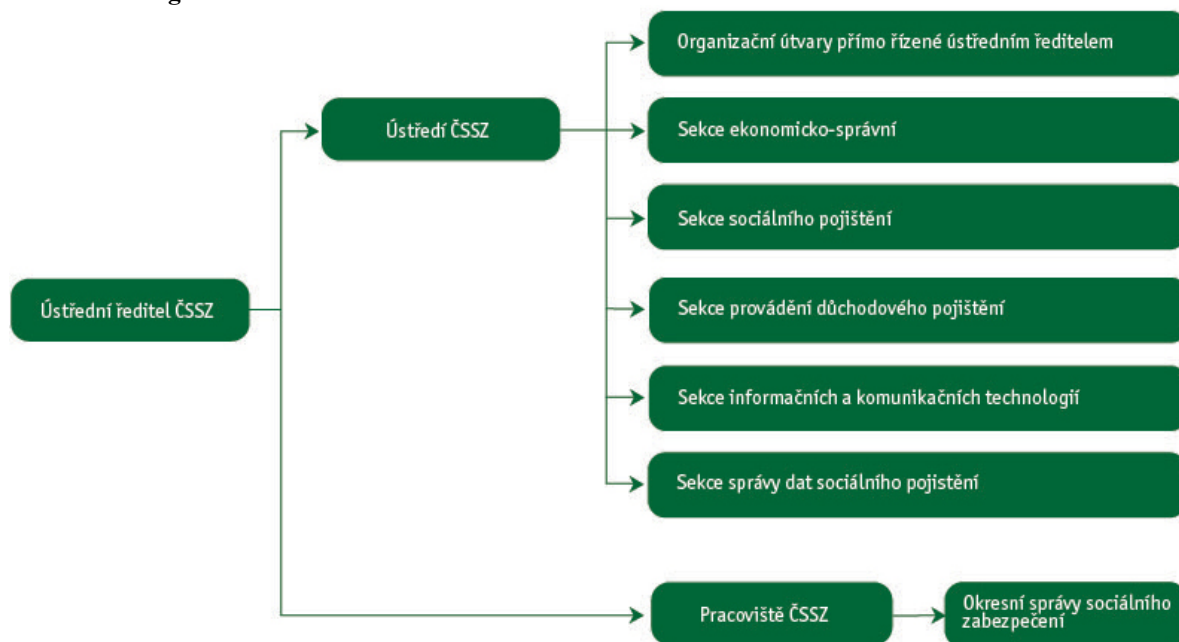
Ústřední ředitel ČSSZ

Ústředí ČSSZ

Organizační útvary přímo řízené ústředním ředitelem

Sekce ekonomicko-správní

Sekce sociálního pojištění

Sekce provádění důchodového pojištění

Sekce informačních a komunikačních technologií

Sekce správy dat sociálního pojištění

Pracoviště ČSSZ

Okresní správy sociálního zabezpečení